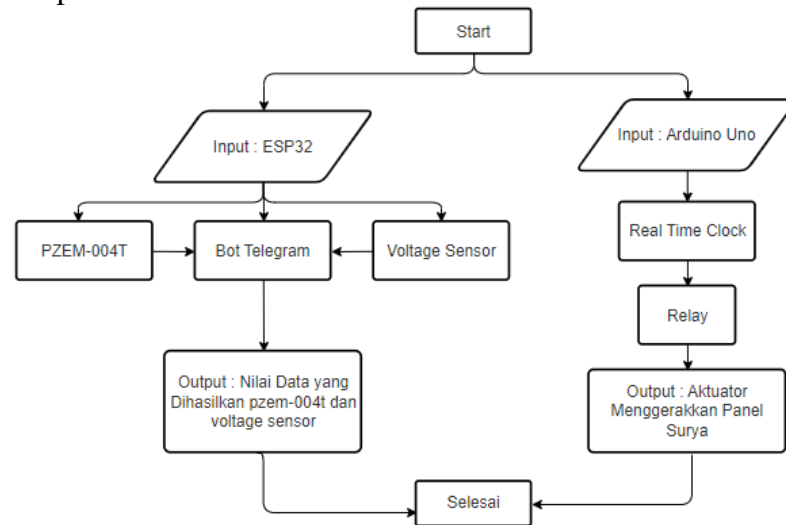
Start

Input : ESP32

Input : Arduino Uno

PZEM-004T

Bot Telegram

Voltage Sensor

Real Time Clock

Relay

Output : Nilai Data yang Dihasilkan pzem-004t dan voltage sensor

Output : Aktuator Menggerakkan Panel Surya

Selesai